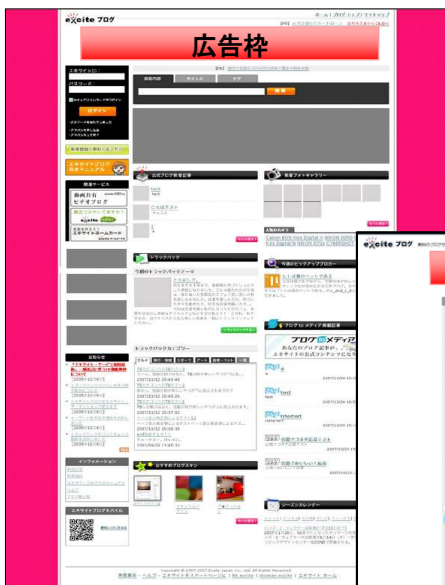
excite ブログ

広告枠

エキサイトID
パスワード
ログイン

トラックバック
今週のトラックバックテーマ

トラックバックカテゴリー

おすすめブログスキン

お知らせ

インフォメーション

今週のピックアップブロガー

ブログ de メディア掲載記事

ブログ de メディア

シーズンカレンダー

Canon EOS Kiss Digital X

excite ブログ